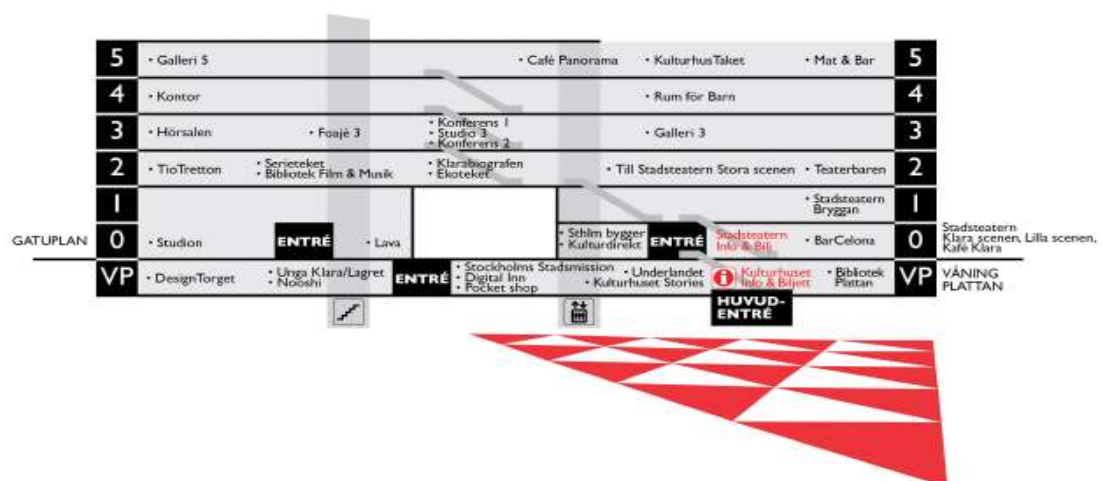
5 • Galleri 5 • Café Panorama • KulturhusTaket • Mat & Bar 5

4 • Kontor • Rum för Barn 4

3 • Hörsalen • Foajé 3 • Konferens 1 • Studio 3 • Konferens 2 • Galleri 3 3

2 • TioTretton • Serieteket • Bibliotek Film & Musik • Klarabiografen • Ekoteket • Till Stadsteatern Stora scenen • Teaterbaren 2

1 • Stadsteatern Bryggan 1

GATUPLAN 0 • Studion ENTRÉ • Lava • Sthlm bygger • Kulturdirekt ENTRÉ Stadsteatern Info & Bilj • BarCelona 0 Stadsteatern Klara scenen, Lilla scenen, Kafé Klara

VP • DesignTorget • Unga Klara/Lagret • Nooshi ENTRÉ • Stockholms Stadsmission • Digital Inn • Pocket shop • Underlandet • Kulturhuset Stories Kulturhuset Info & Biljett • Bibliotek Plattan VP VÅNING PLATTAN

HUVUD-ENTRÉ